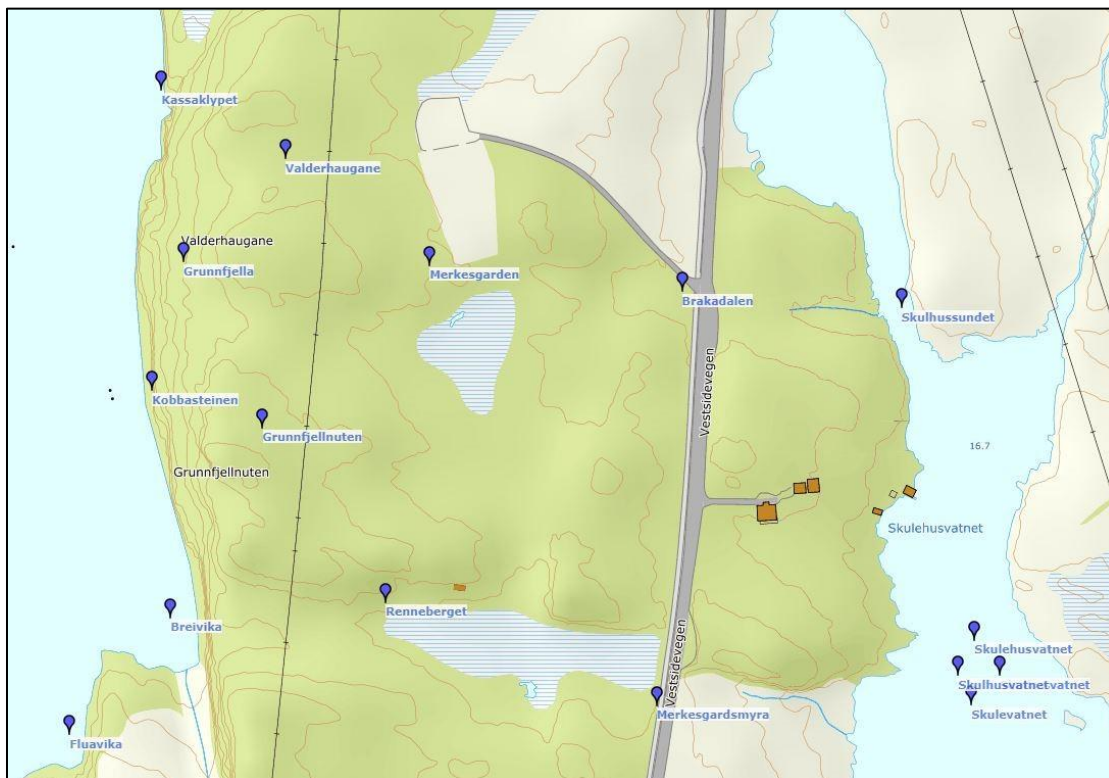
Kassaklypet

Valderhaugane

Valderhaugane

Grunnfjella

Merkesgarden

Brakadalen

Skulhussundet

Kobbasteinen

Grunnfjellnuten

Grunnfjellnuten

Vestsidevegen

16.7

Skulehusvatnet

Breivika

Renneberget

Skulehusvatnet

Skulhusvatnetvatnet

Vestsidevegen

Merkesgardsmyra

Skulevatnet

Fluavika